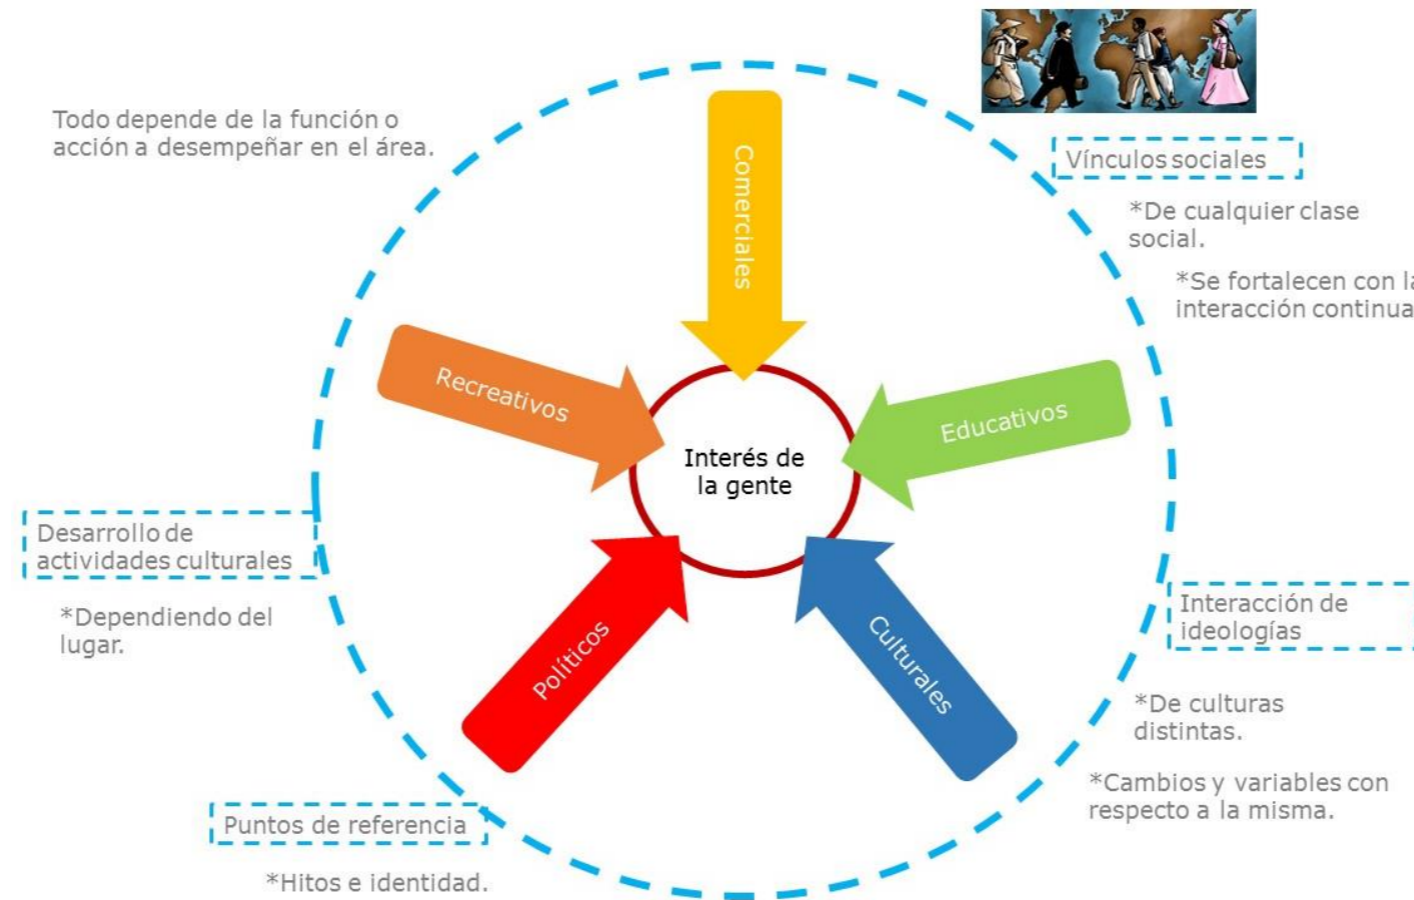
Todo depende de la función o acción a desempeñar en el área.

Vínculos sociales

*De cualquier clase social.

*Se fortalecen con la interacción continua

Comerciales

Recreativos

Educativos

Interés de la gente

Desarrollo de actividades culturales

*Dependiendo del lugar.

Políticos

Culturales

Interacción de ideologías

*De culturas distintas.

*Cambios y variables con respecto a la misma.

Puntos de referencia

*Hitos e identidad.